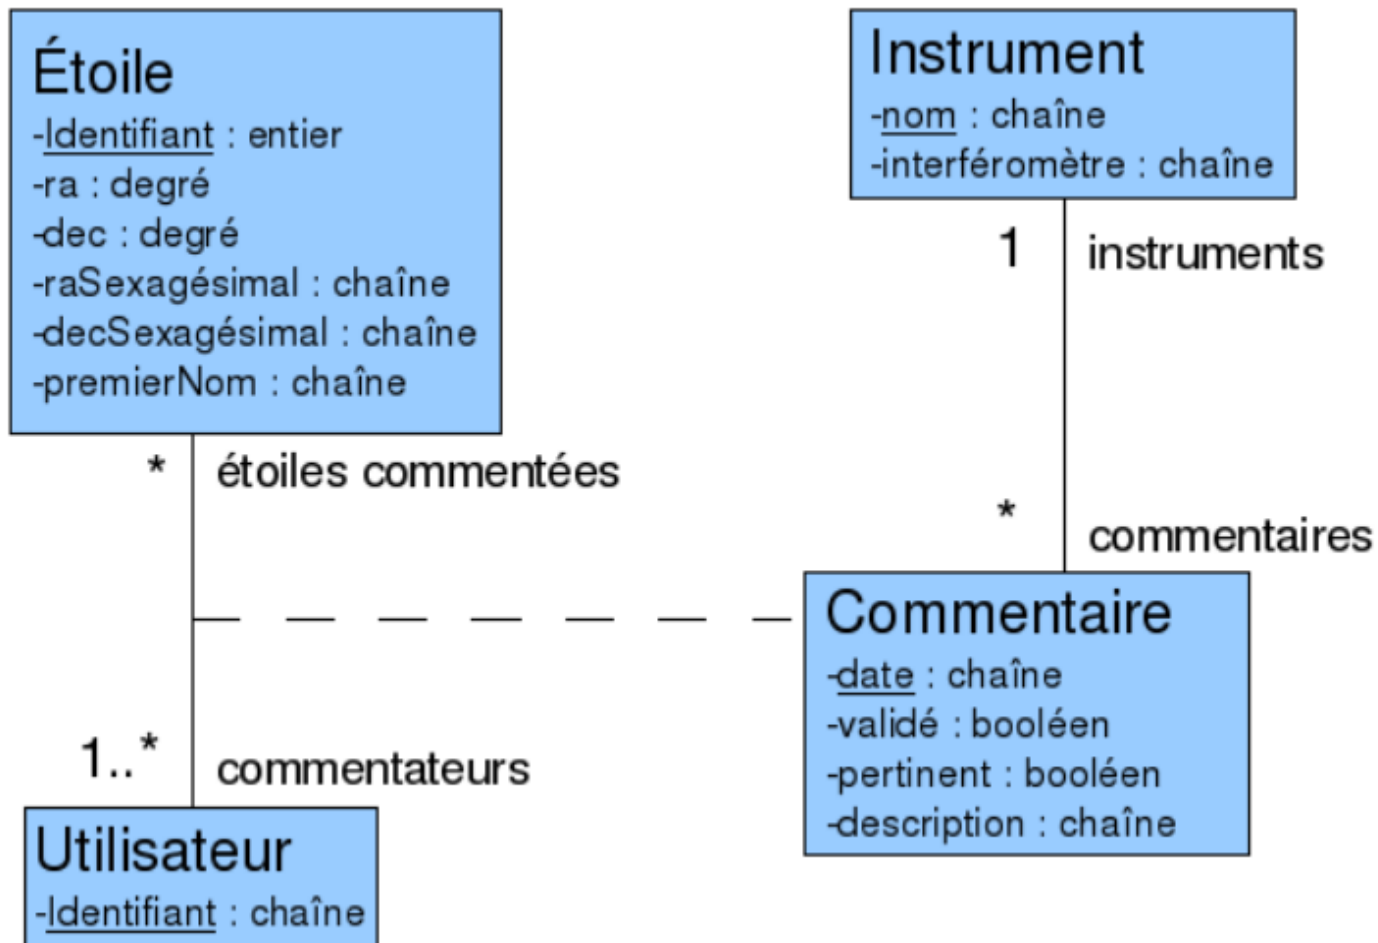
Étoile
-Identifiant : entier
-ra : degré
-dec : degré
-raSexagésimal : chaîne
-decSexagésimal : chaîne
-premierNom : chaîne

Instrument
-nom : chaîne
-interféromètre : chaîne

1 instruments

* étoiles commentées

* commentaires

Commentaire
-date : chaîne
-validé : booléen
-pertinent : booléen
-description : chaîne

1..* commentateurs

Utilisateur
-Identifiant : chaîne